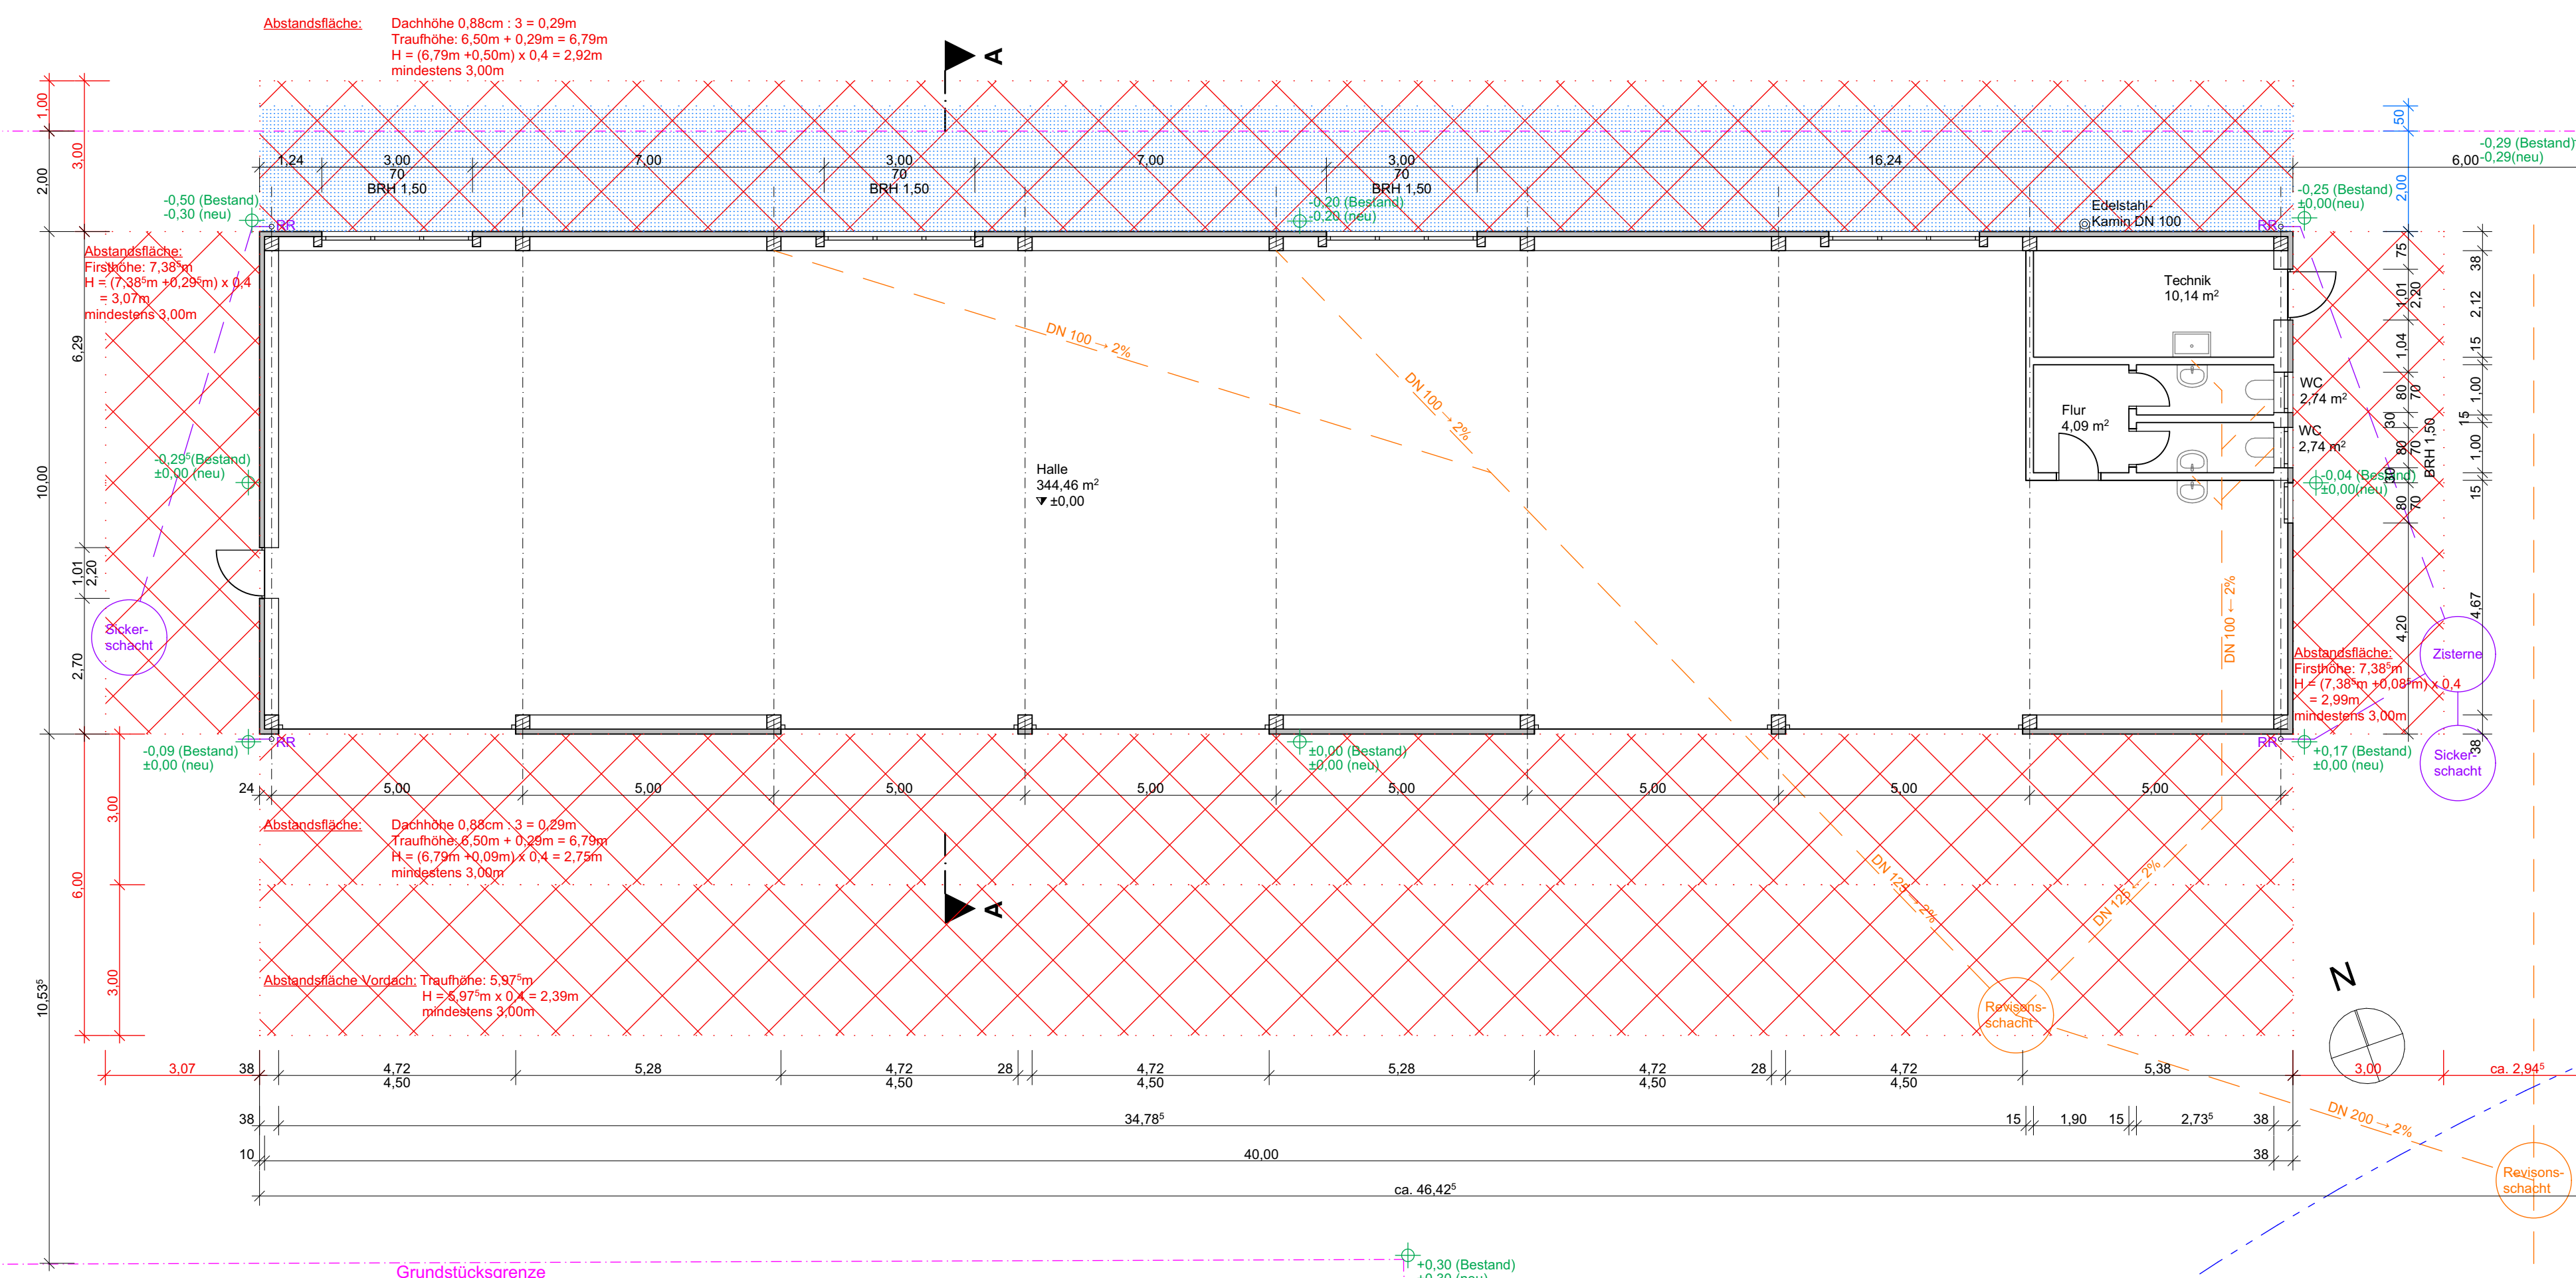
Abstandsfläche: Dachhöhe 0,88cm : 3 = 0,29m
Traufhöhe: 6,50m + 0,29m = 6,79m
H = (6,79m +0,50m) x 0,4 = 2,92m
mindestens 3,00m

A

1,00
3,00
2,00

1,24 3,00 70 BRH 1,50 7,00 3,00 70 BRH 1,50 7,00 3,00 70 BRH 1,50 16,24

50
-0,29 (Bestand)
6,00 -0,29(neu)

-0,50 (Bestand)
-0,30 (neu)
RR
-0,20 (Bestand)
-0,20 (neu)
-0,25 (Bestand)
±0,00(neu)
2,00
Edelstahl-
Kamin DN 100
RR

Abstandsfläche:
Firsthöhe: 7,38$^5$m
H = (7,38$^5$m +0,29$^5$m) x 0,4
= 3,07m
mindestens 3,00m

6,29

DN 100 → 2%
DN 100 → 2%

Technik
10,14 m$^2$

75 1,01 2,20 1,04 38 2,12 15 80 70 1,00 30 80 70 15 1,00 30 80 70 BRH 1,50 15

WC
2,74 m$^2$
Flur
4,09 m$^2$
WC
2,74 m$^2$

-0,29$^5$(Bestand)
±0,00 (neu)

10,00

Halle
344,46 m$^2$
±0,00

-0,04 (Bestand)
±0,00(neu)

1,01 2,20

DN 100 ← 2%

4,67
4,20

Sicker-
schacht

2,70

Abstandsfläche:
Firsthöhe: 7,38$^5$m
H = (7,38$^5$m +0,08$^5$m) x 0,4
= 2,99m
mindestens 3,00m

Zisterne

38

-0,09 (Bestand)
±0,00 (neu)
RR
±0,00 (Bestand)
±0,00 (neu)
RR
+0,17 (Bestand)
±0,00 (neu)

Sicker-
schacht

24 5,00 5,00 5,00 5,00 5,00 5,00 5,00 5,00

3,00
Abstandsfläche: Dachhöhe 0,88cm : 3 = 0,29m
Traufhöhe: 6,50m + 0,29m = 6,79m
H = (6,79m +0,09m) x 0,4 = 2,75m
mindestens 3,00m

6,00
A
DN 125 → 2%
DN 125 ← 2%

10,53$^5$
3,00

Abstandsfläche Vordach: Traufhöhe: 5,97$^5$m
H = 5,97$^5$m x 0,4 = 2,39m
mindestens 3,00m

N

Revisions-
schacht

3,07 38 4,72 4,50 5,28 4,72 4,50 28 4,72 4,50 5,28 4,72 4,50 28 4,72 4,50 5,38 3,00 ca. 2,94$^5$

38 34,78$^5$ 15 1,90 15 2,73$^5$ 38

DN 200 → 2%

10 40,00 38

ca. 46,42$^5$

Revisons-
schacht

Grundstücksgrenze
+0,30 (Bestand)
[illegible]